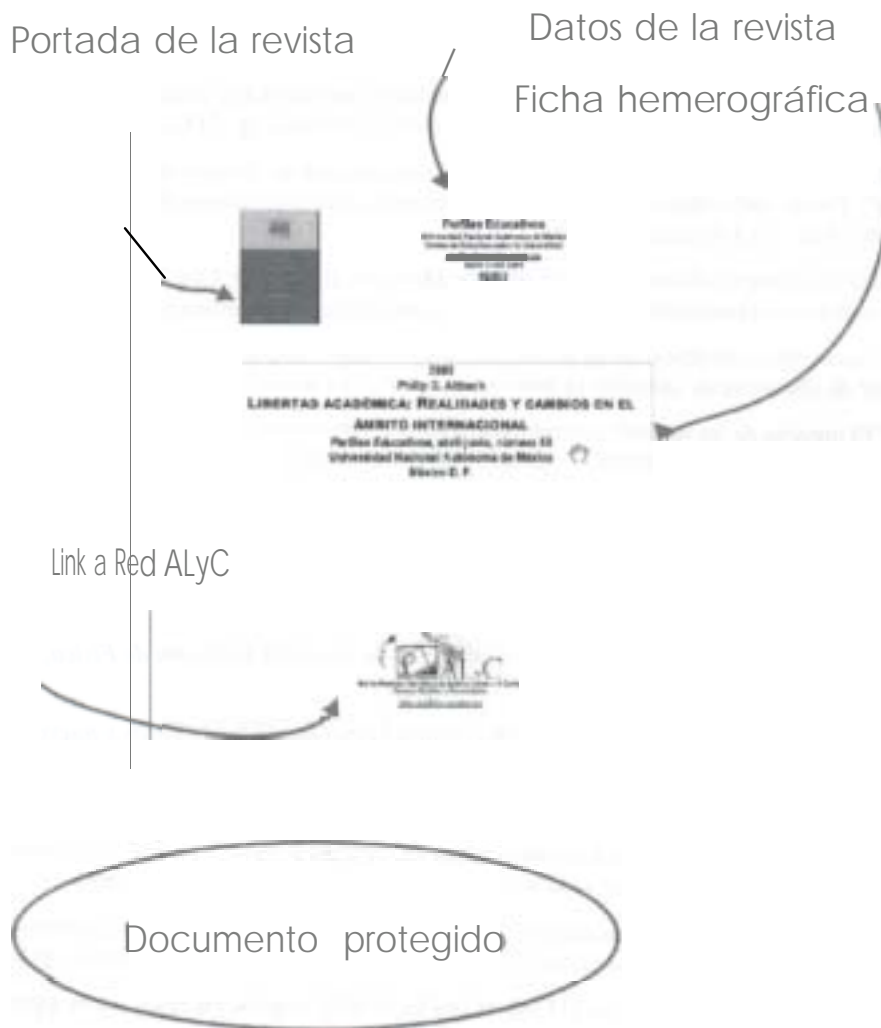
Portada de la revista

Datos de la revista

Ficha hemerográfica

Perfiles Educativos
Universidad Nacional Autónoma de México
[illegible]
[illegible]

2000
Philip G. Altbach
LIBERTAD ACADÉMICA: REALIDADES Y CAMBIOS EN EL ÁMBITO INTERNACIONAL
Perfiles Educativos, abril-junio, número 88
Universidad Nacional Autónoma de México
México D. F.

Link a Red ALyC

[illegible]ALyC

Documento protegido